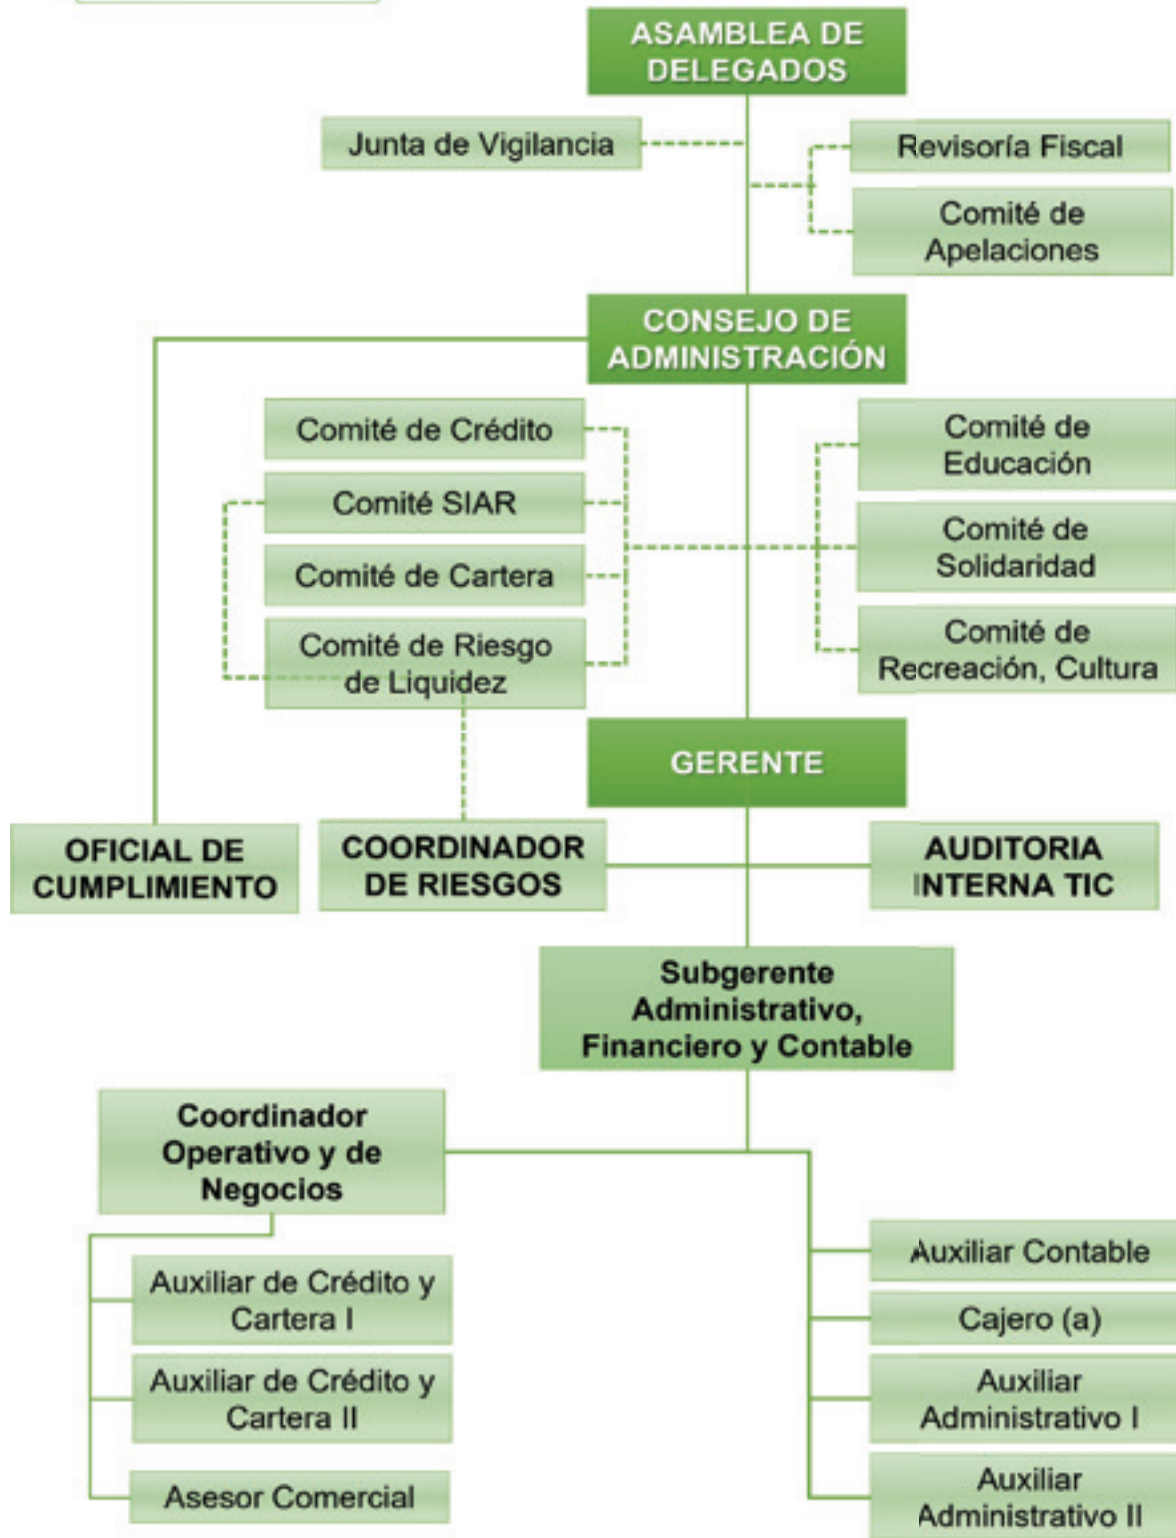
ASAMBLEA DE DELEGADOS

Junta de Vigilancia

Revisoría Fiscal

Comité de Apelaciones

CONSEJO DE ADMINISTRACIÓN

Comité de Crédito

Comité SIAR

Comité de Cartera

Comité de Riesgo de Liquidez

Comité de Educación

Comité de Solidaridad

Comité de Recreación, Cultura

GERENTE

OFICIAL DE CUMPLIMIENTO

COORDINADOR DE RIESGOS

AUDITORIA INTERNA TIC

Subgerente Administrativo, Financiero y Contable

Coordinador Operativo y de Negocios

Auxiliar de Crédito y Cartera I

Auxiliar de Crédito y Cartera II

Asesor Comercial

Auxiliar Contable

Cajero (a)

Auxiliar Administrativo I

Auxiliar Administrativo II